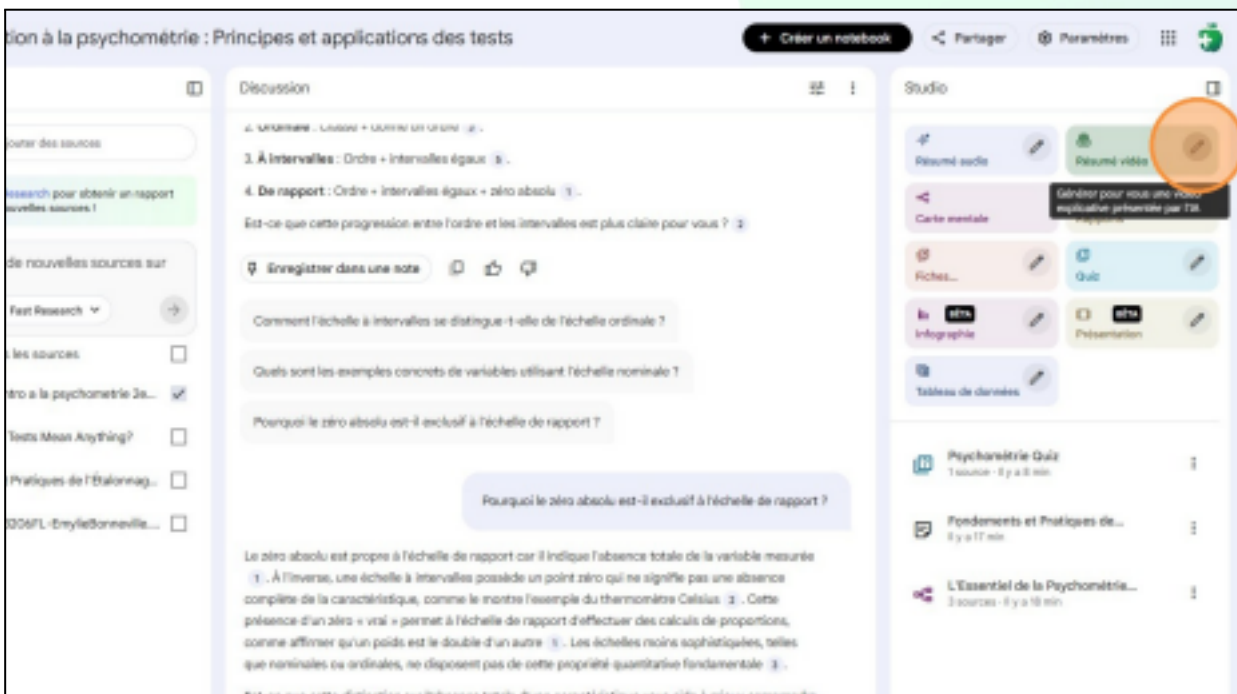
tion à la psychométrie : Principes et applications des tests

+ Créer un notebook
Partager
Paramètres

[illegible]outer des sources

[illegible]esearch pour obtenir un rapport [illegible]uvelles sources !

de nouvelles sources sur

Fast Research

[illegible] les sources
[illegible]tro a la psychometrie 3e...
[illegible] Tests Mean Anything?
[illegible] Pratiques de l'Étalonnag...
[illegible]306FL-EmylieBonneville...

Discussion

2. Ordinale : Classe + donne un ordre 2.

3. À intervalles : Ordre + intervalles égaux 5.

4. De rapport : Ordre + intervalles égaux + zéro absolu 1.

Est-ce que cette progression entre l'ordre et les intervalles est plus claire pour vous ? 2

Enregistrer dans une note

Comment l'échelle à intervalles se distingue-t-elle de l'échelle ordinale ?

Quels sont les exemples concrets de variables utilisant l'échelle nominale ?

Pourquoi le zéro absolu est-il exclusif à l'échelle de rapport ?

Pourquoi le zéro absolu est-il exclusif à l'échelle de rapport ?

Le zéro absolu est propre à l'échelle de rapport car il indique l'absence totale de la variable mesurée 1. À l'inverse, une échelle à intervalles possède un point zéro qui ne signifie pas une absence complète de la caractéristique, comme le montre l'exemple du thermomètre Celsius 2. Cette présence d'un zéro « vrai » permet à l'échelle de rapport d'effectuer des calculs de proportions, comme affirmer qu'un poids est le double d'un autre 1. Les échelles moins sophistiquées, telles que nominales ou ordinales, ne disposent pas de cette propriété quantitative fondamentale 3.

Studio

Résumé audio
Résumé vidéo
Générer pour vous une vidéo explicative présentée par l'IA
Carte mentale
Fiches...
Quiz
BÊTA Infographie
BÊTA Présentation
Tableau de données

Psychométrie Quiz
1 source · Il y a 8 min

Fondements et Pratiques de...
Il y a 17 min

L'Essentiel de la Psychométrie...
3 sources · Il y a 18 min